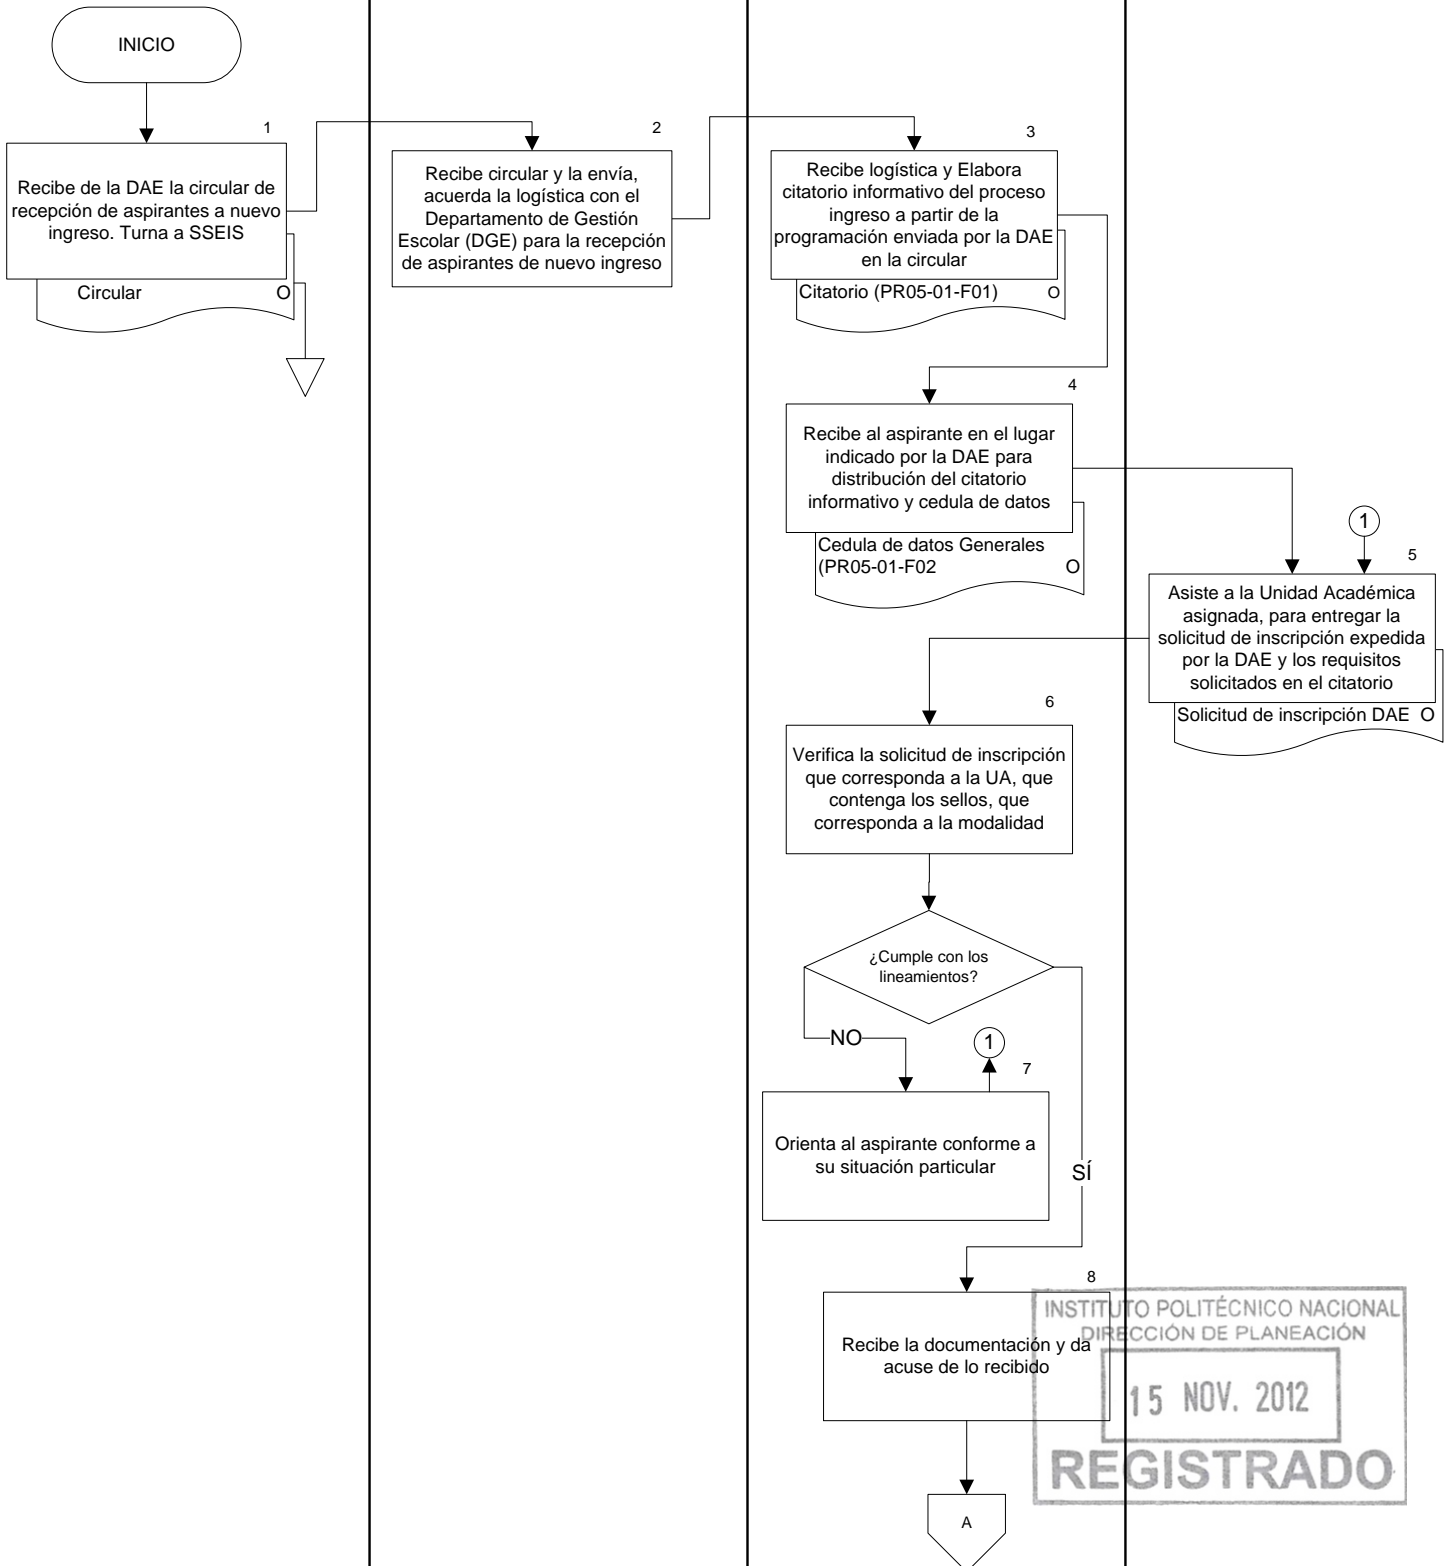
INICIO

1

Recibe de la DAE la circular de recepción de aspirantes a nuevo ingreso. Turna a SSEIS

Circular O

2

Recibe circular y la envía, acuerda la logística con el Departamento de Gestión Escolar (DGE) para la recepción de aspirantes de nuevo ingreso

3

Recibe logística y Elabora citatorio informativo del proceso ingreso a partir de la programación enviada por la DAE en la circular

Citatorio (PR05-01-F01) O

4

Recibe al aspirante en el lugar indicado por la DAE para distribución del citatorio informativo y cedula de datos

Cedula de datos Generales (PR05-01-F02 O

1

5

Asiste a la Unidad Académica asignada, para entregar la solicitud de inscripción expedida por la DAE y los requisitos solicitados en el citatorio

Solicitud de inscripción DAE O

6

Verifica la solicitud de inscripción que corresponda a la UA, que contenga los sellos, que corresponda a la modalidad

¿Cumple con los lineamientos?

NO

1

7

Orienta al aspirante conforme a su situación particular

SÍ

8

Recibe la documentación y da acuse de lo recibido

A

INSTITUTO POLITÉCNICO NACIONAL
DIRECCIÓN DE PLANEACIÓN
15 NOV. 2012
REGISTRADO